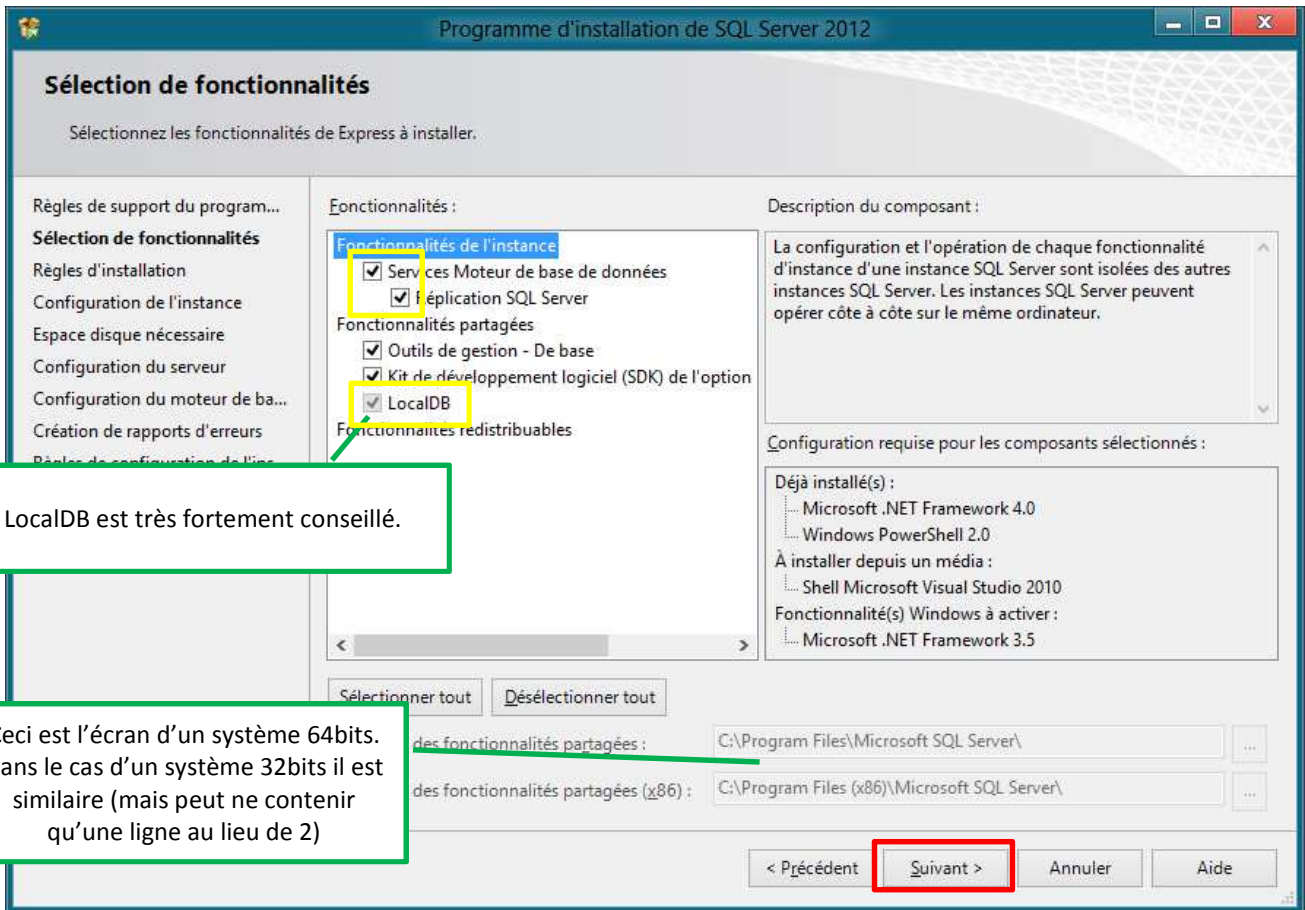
Programme d'installation de SQL Server 2012

Sélection de fonctionnalités

Sélectionnez les fonctionnalités de Express à installer.

Règles de support du program...
Sélection de fonctionnalités
Règles d'installation
Configuration de l'instance
Espace disque nécessaire
Configuration du serveur
Configuration du moteur de ba...
Création de rapports d'erreurs
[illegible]

Fonctionnalités :

Fonctionnalités de l'instance
Services Moteur de base de données
Réplication SQL Server
Fonctionnalités partagées
Outils de gestion - De base
Kit de développement logiciel (SDK) de l'option
LocalDB
Fonctionnalités redistribuables

Description du composant :

La configuration et l'opération de chaque fonctionnalité d'instance d'une instance SQL Server sont isolées des autres instances SQL Server. Les instances SQL Server peuvent opérer côte à côte sur le même ordinateur.

Configuration requise pour les composants sélectionnés :

Déjà installé(s) :
Microsoft .NET Framework 4.0
Windows PowerShell 2.0
À installer depuis un média :
Shell Microsoft Visual Studio 2010
Fonctionnalité(s) Windows à activer :
Microsoft .NET Framework 3.5

LocalDB est très fortement conseillé.

Sélectionner tout
Désélectionner tout

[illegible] des fonctionnalités partagées :
C:\Program Files\Microsoft SQL Server\

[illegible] des fonctionnalités partagées (x86) :
C:\Program Files (x86)\Microsoft SQL Server\

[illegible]eci est l'écran d'un système 64bits. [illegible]ans le cas d'un système 32bits il est similaire (mais peut ne contenir qu'une ligne au lieu de 2)

< Précédent
Suivant >
Annuler
Aide